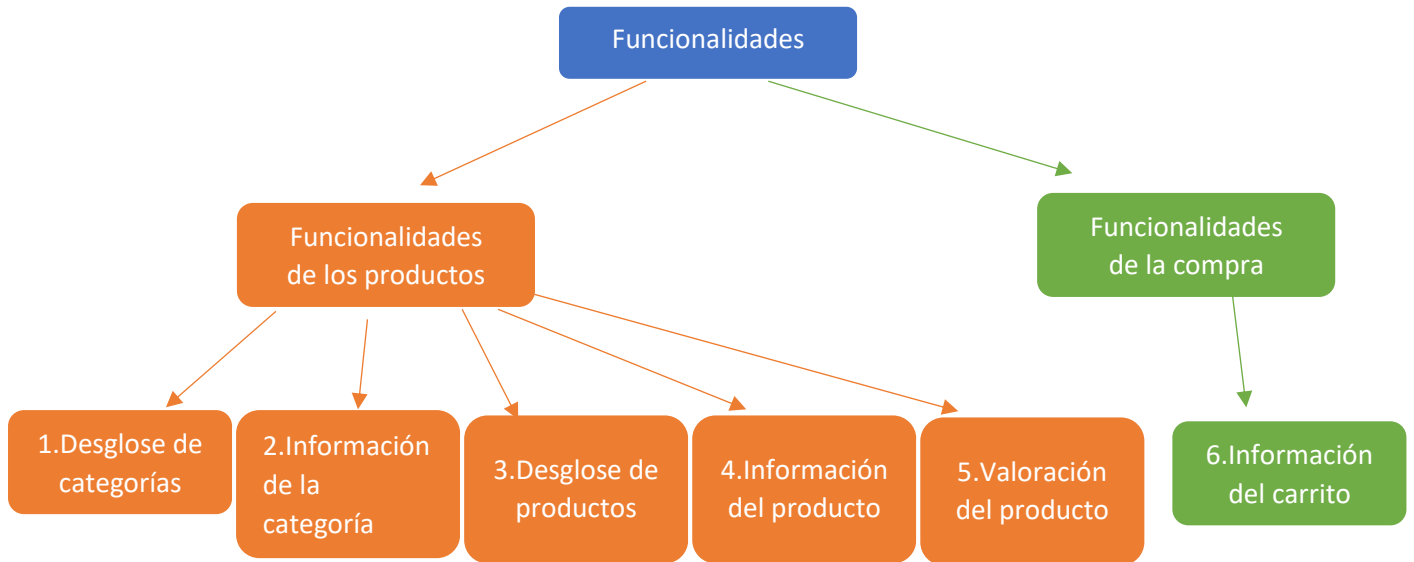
Funcionalidades

Funcionalidades de los productos

Funcionalidades de la compra

1.Desglose de categorías

2.Información de la categoría

3.Desglose de productos

4.Información del producto

5.Valoración del producto

6.Información del carrito